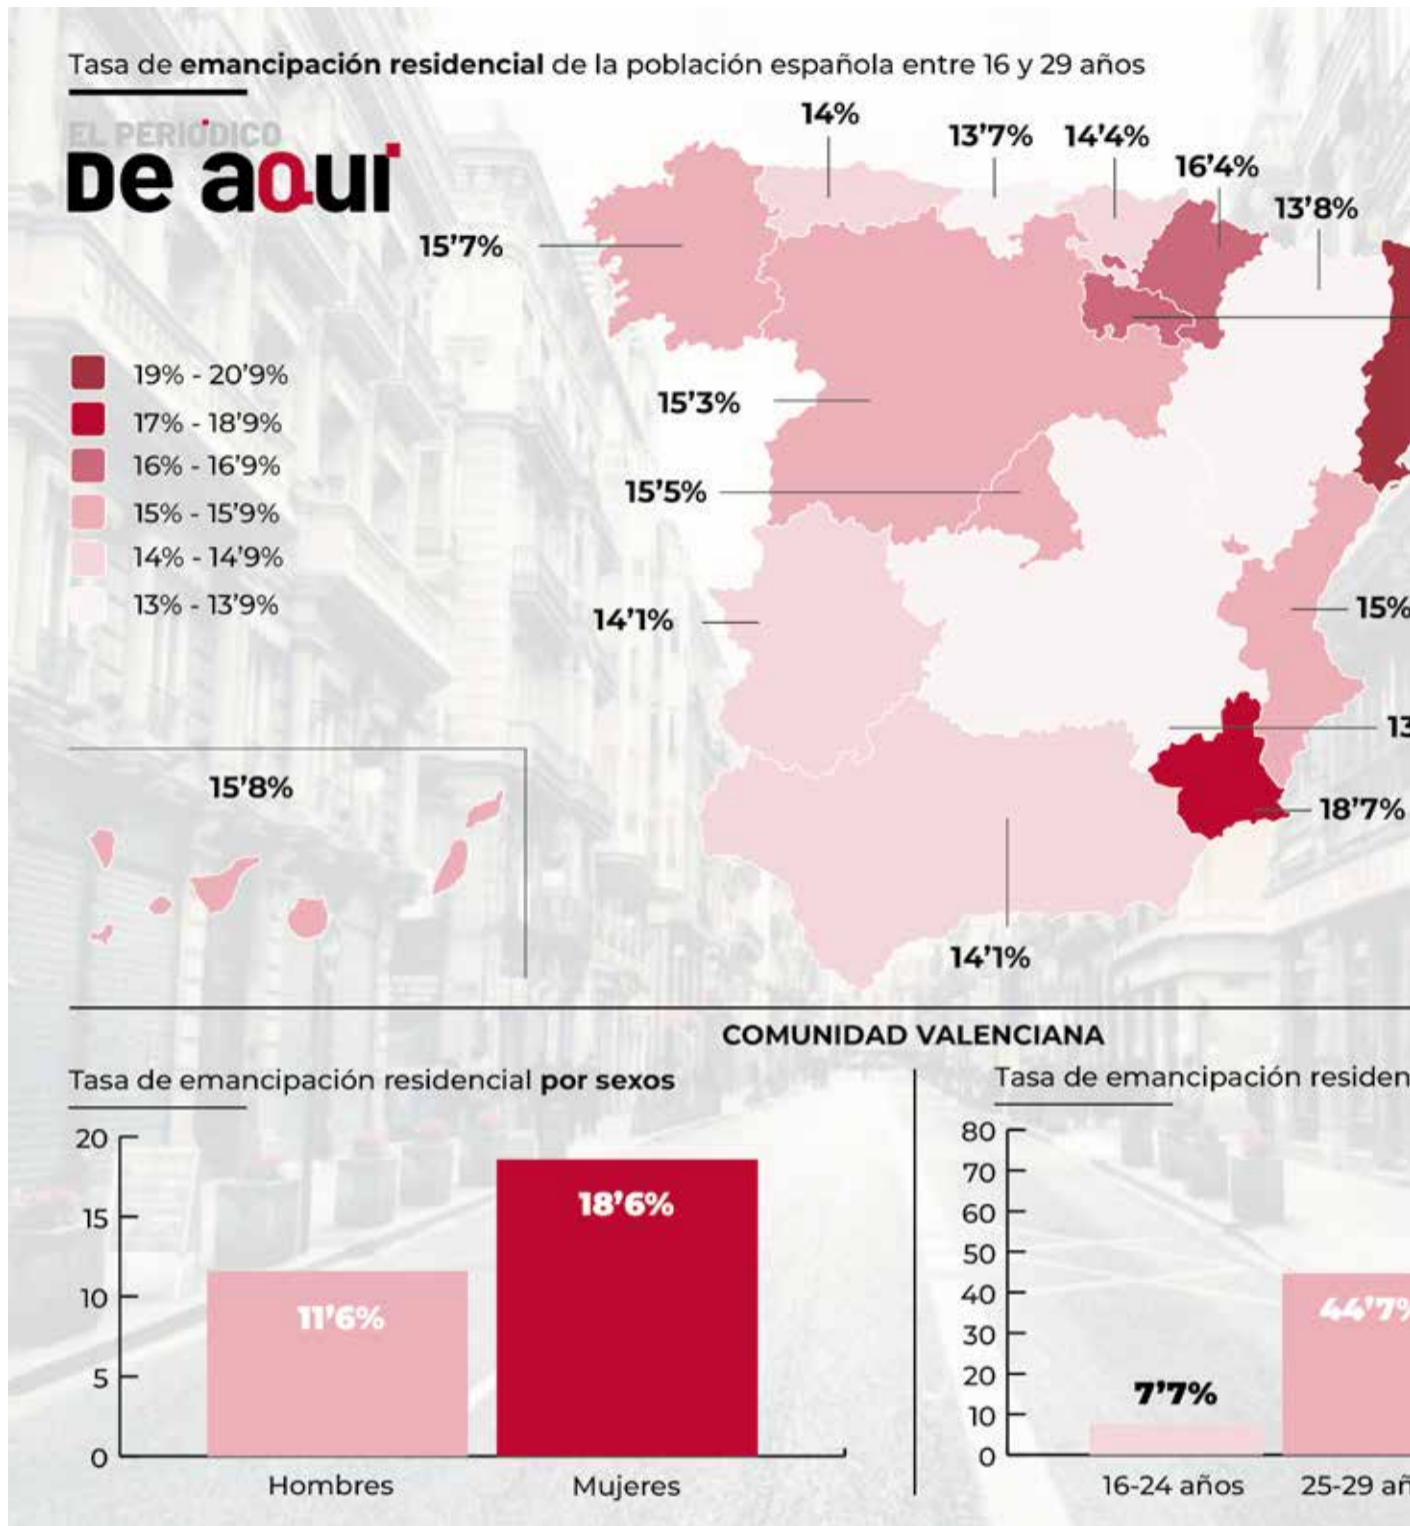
Tasa de **emancipación residencial** de la población española entre 16 y 29 años

EL PERIÓDICO
De aquí

14%
13'7%
14'4%
16'4%
13'8%
15'7%

19% - 20'9%
17% - 18'9%
16% - 16'9%
15% - 15'9%
14% - 14'9%
13% - 13'9%

15'3%
15'5%
14'1%
15%
13
15'8%
18'7%
14'1%

COMUNIDAD VALENCIANA

Tasa de emancipación residencial **por sexos**

| | Hombres | Mujeres |
|---|---|---|
| | 11'6% | 18'6% |

20
15
10
5
0

Tasa de emancipación residen

| | 16-24 años | 25-29 añ |
|---|---|---|
| | 7'7% | 44'7 |

80
70
60
50
40
30
20
10
0